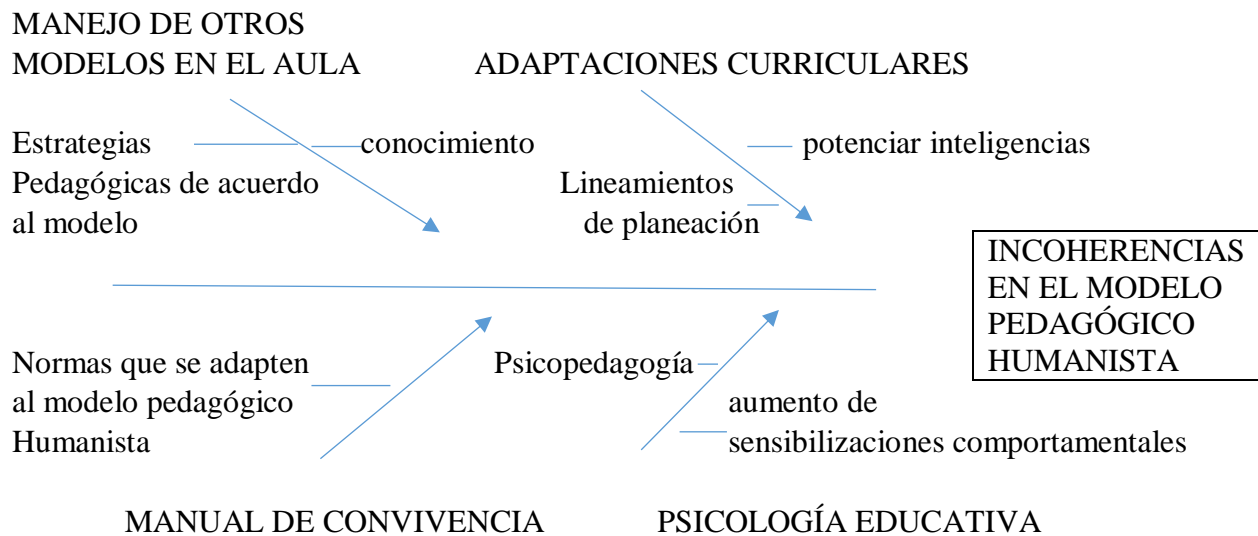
MANEJO DE OTROS MODELOS EN EL AULA

ADAPTACIONES CURRICULARES

Estrategias Pedagógicas de acuerdo al modelo

conocimiento

potenciar inteligencias

Lineamientos de planeación

INCOHERENCIAS EN EL MODELO PEDAGÓGICO HUMANISTA

Normas que se adapten al modelo pedagógico Humanista

Psicopedagogía

aumento de sensibilizaciones comportamentales

MANUAL DE CONVIVENCIA

PSICOLOGÍA EDUCATIVA